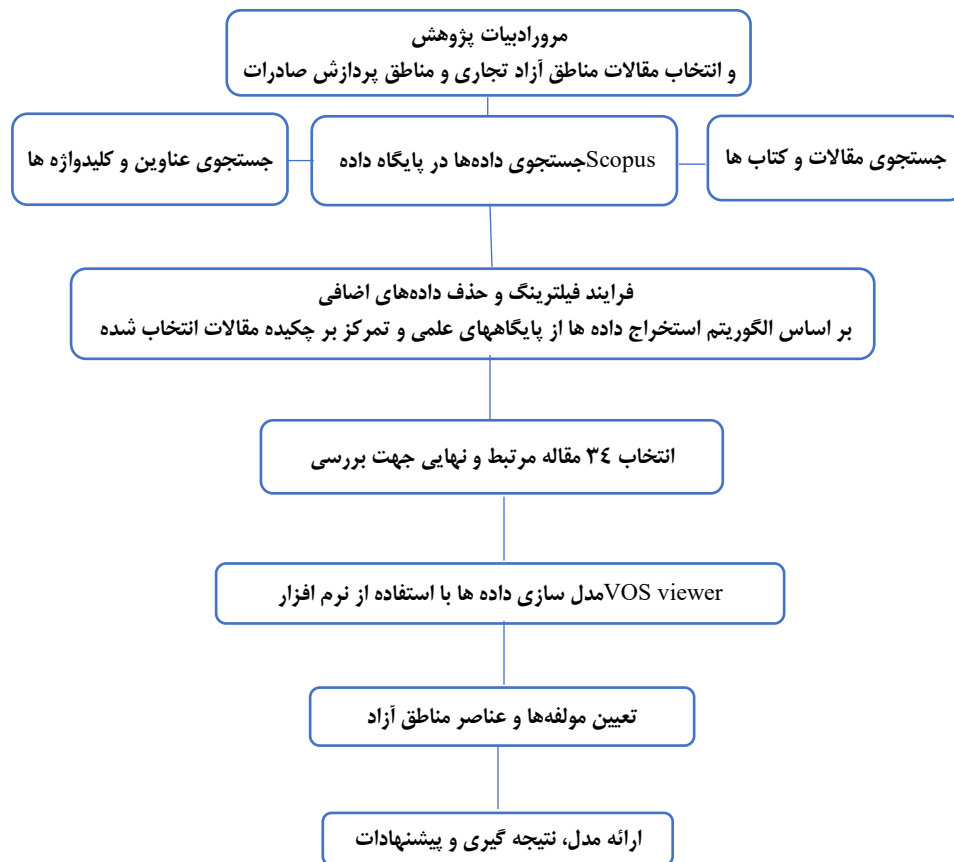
مروروادبیات پژوهش
و انتخاب مقالات مناطق آزاد تجاری و مناطق پردازش صادرات

جستجوی عناوین و کلیدواژه ها

جستجوی داده‌ها در پایگاه داده Scopus

جستجوی مقالات و کتاب ها

فرایند فیلترینگ و حذف داده‌های اضافی
بر اساس الگوریتم استخراج داده ها از پایگاههای علمی و تمرکز بر چکیده مقالات انتخاب شده

انتخاب ۳۴ مقاله مرتبط و نهایی جهت بررسی

مدل سازی داده ها با استفاده از نرم افزار VOS viewer

تعیین مولفه‌ها و عناصر مناطق آزاد

ارائه مدل، نتیجه گیری و پیشنهادات